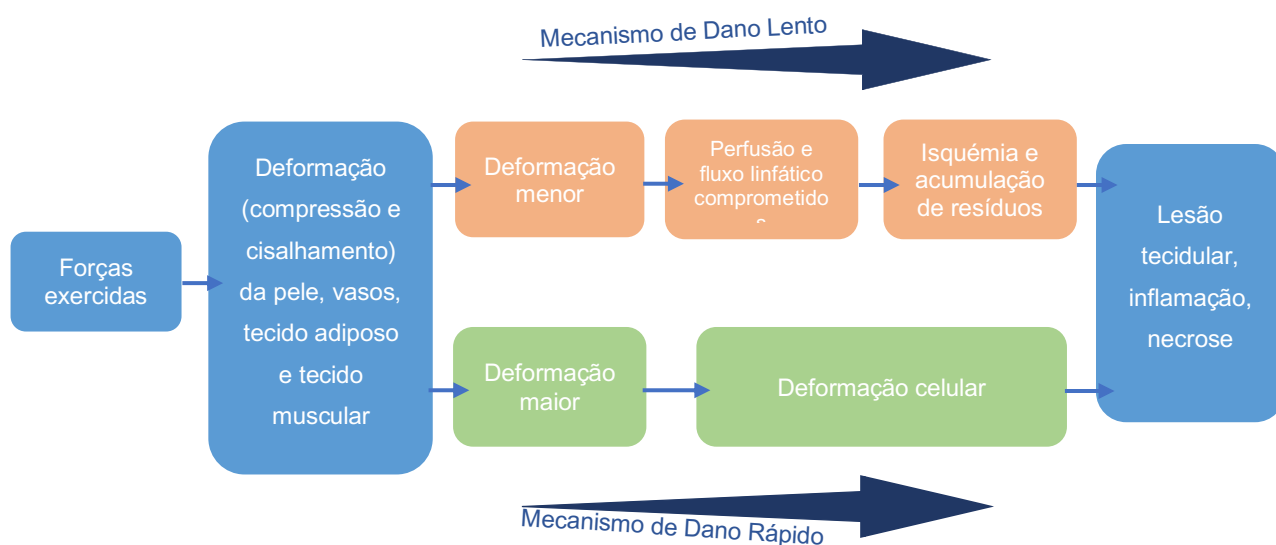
Mecanismo de Dano Lento

Forças exercidas

Deformação (compressão e cisalhamento) da pele, vasos, tecido adiposo e tecido muscular

Deformação menor

Perfusão e fluxo linfático comprometido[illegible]

Isquémia e acumulação de resíduos

Deformação maior

Deformação celular

Lesão tecidular, inflamação, necrose

Mecanismo de Dano Rápido